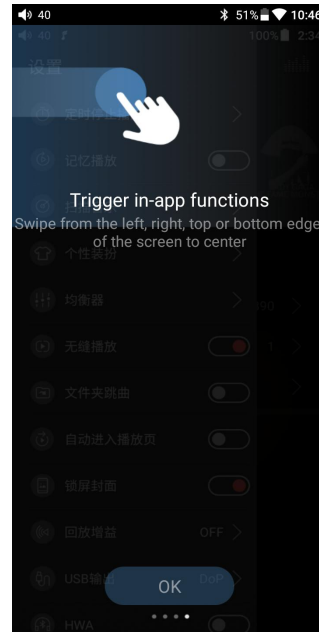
40 51% 10:46
40 100% 2:34
设置
定时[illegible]
记忆播放
Trigger in-app functions
Swipe from the left, right, top or bottom edge of the screen to center
个性装扮
均衡器
无缝播放
文件夹跳曲
自动进入播放页
锁屏封面
回放增益 OFF
USB输出 DoP
HWA
OK